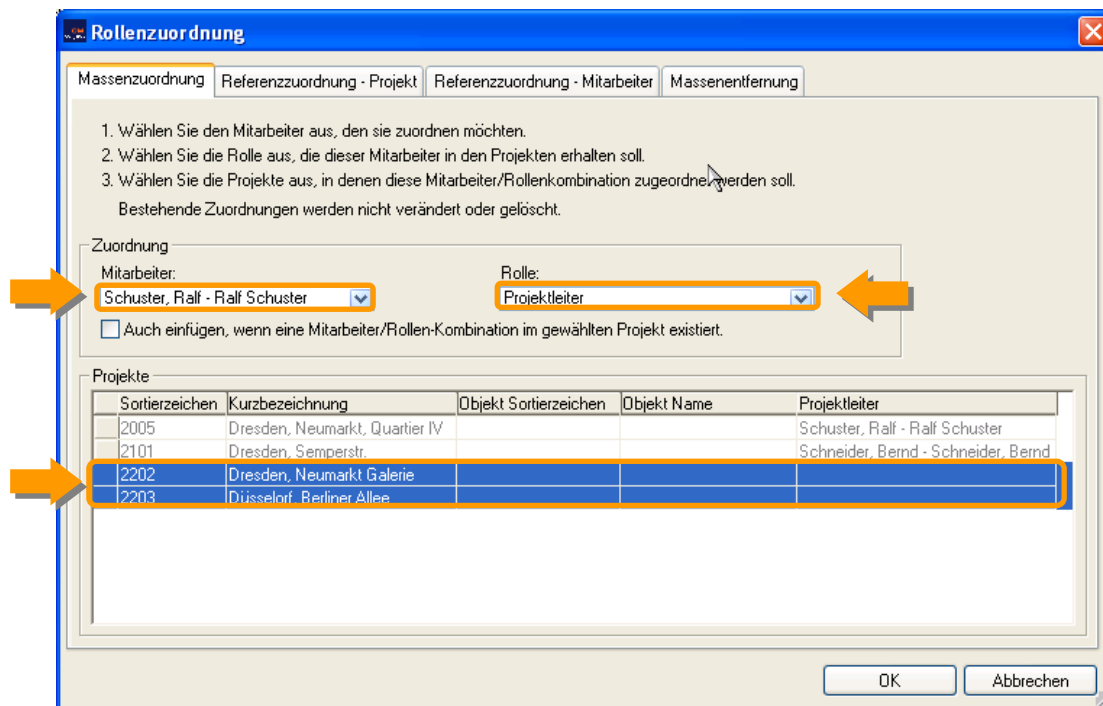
Rollenzuordnung

Massenzuordnung | Referenzzuordnung - Projekt | Referenzzuordnung - Mitarbeiter | Massenentfernung

1. Wählen Sie den Mitarbeiter aus, den sie zuordnen möchten.
2. Wählen Sie die Rolle aus, die dieser Mitarbeiter in den Projekten erhalten soll.
3. Wählen Sie die Projekte aus, in denen diese Mitarbeiter/Rollenkombination zugeordnet werden soll.
Bestehende Zuordnungen werden nicht verändert oder gelöscht.

Zuordnung
Mitarbeiter:
Schuster, Ralf - Ralf Schuster
Rolle:
Projektleiter
Auch einfügen, wenn eine Mitarbeiter/Rollen-Kombination im gewählten Projekt existiert.

Projekte

| Sortierzeichen | Kurzbezeichnung | Objekt Sortierzeichen | Objekt Name | Projektleiter |
|---|---|---|---|---|
| 2005 | Dresden, Neumarkt, Quartier IV | | | Schuster, Ralf - Ralf Schuster |
| 2101 | Dresden, Semperstr. | | | Schneider, Bernd - Schneider, Bernd |
| 2202 | Dresden, Neumarkt Galerie | | | |
| 2203 | Düsseldorf, Berliner Allee | | | |

OK
Abbrechen